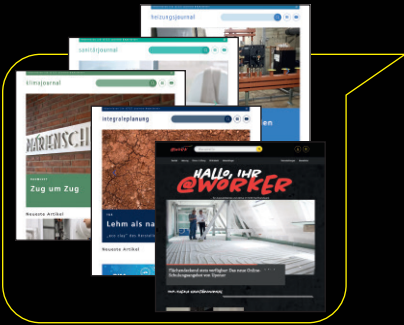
heizungsjournal

sanitärjournal

klimajournal

MARIENSCH

Zug um Zug

Neueste Artikel

integrale planung

Lehm als na

Neueste Artikel

@worker

HALLO, IHR @WORKER

Flächendeckend zum verfügbar: Das neue Online-Schulungsangebot von Uponor